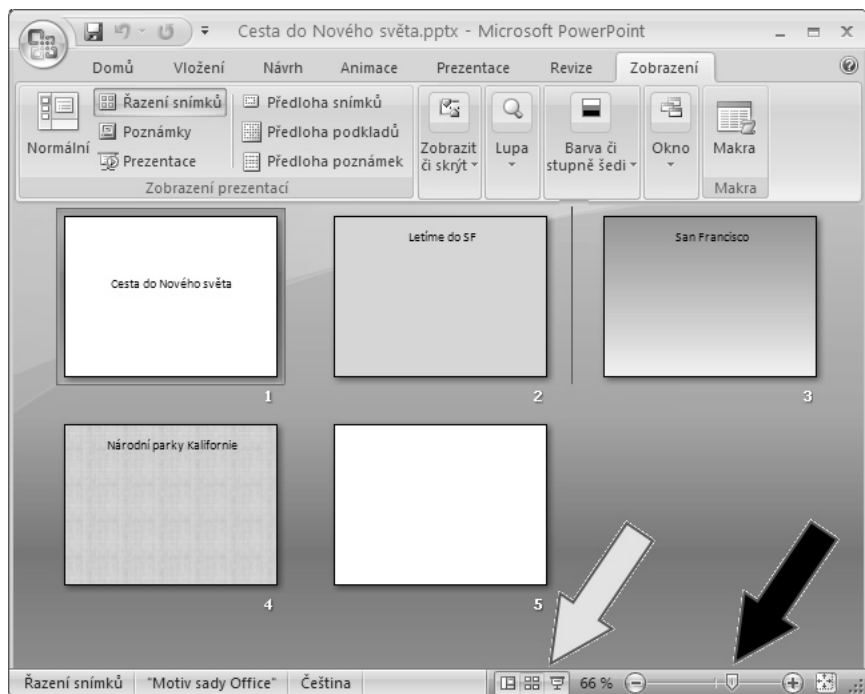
Cesta do Nového světa.pptx - Microsoft PowerPoint

Domů Vložení Návrh Animace Prezentace Revize Zobrazení

Normální
Řazení snímků
Poznámky
Prezentace
Předloha snímků
Předloha podkladů
Předloha poznámek
Zobrazení prezentací

Zobrazit či skrýt
Lupa
Barva či stupně šedi
Okno
Makra
Makra

Cesta do Nového světa
1

Letíme do SF
2

San Francisco
3

Národní parky Kalifornie
4

5

Řazení snímků "Motiv sady Office" Čeština 66 %